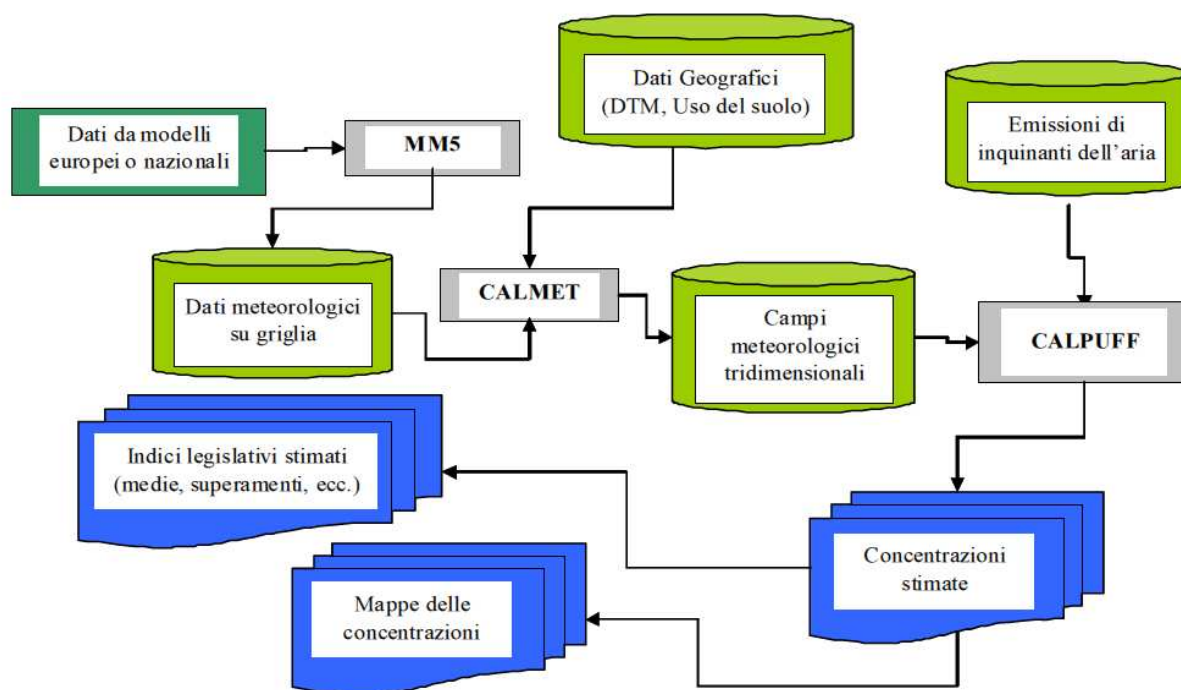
Dati Geografici (DTM, Uso del suolo)

Dati da modelli europei o nazionali

MM5

Emissioni di inquinanti dell'aria

Dati meteorologici su griglia

CALMET

Campi meteorologici tridimensionali

CALPUFF

Indici legislativi stimati (medie, superamenti, ecc.)

Concentrazioni stimate

Mappe delle concentrazioni